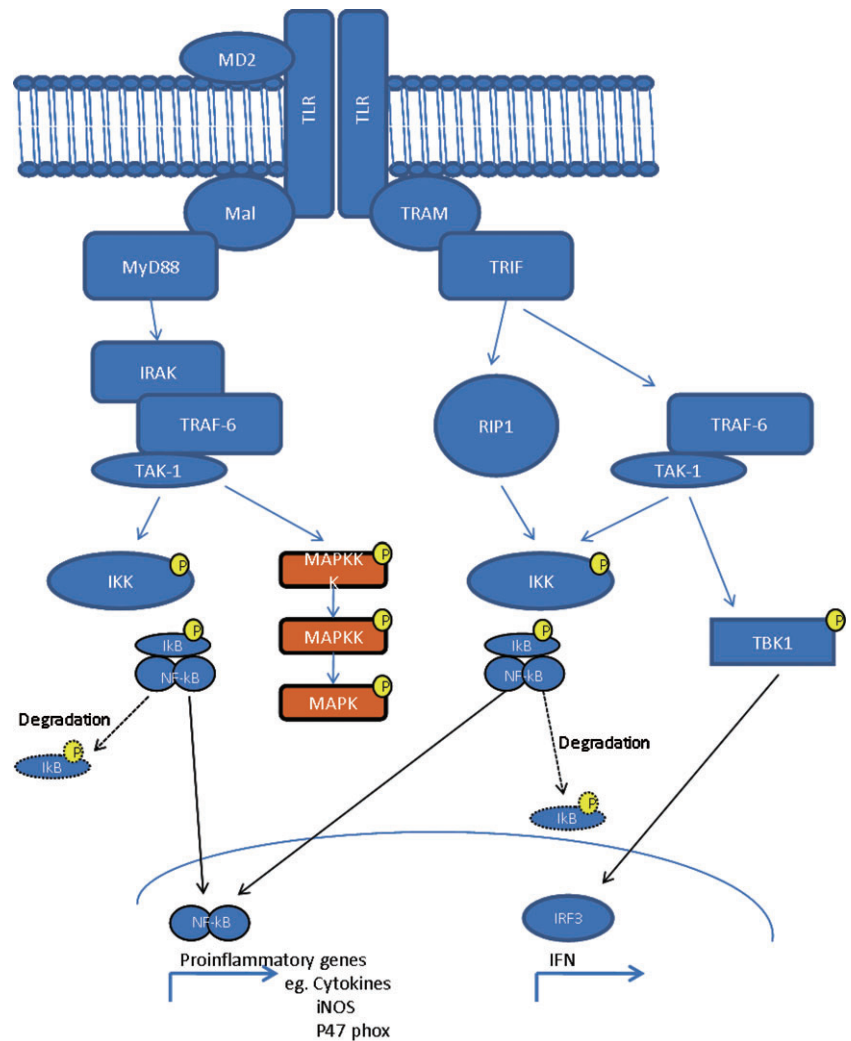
MD2

TLR

TLR

Mal

TRAM

MyD88

TRIF

IRAK

TRAF-6

TAK-1

RIP1

TRAF-6

TAK-1

IKK

P

MAPKK K

P

IKK

P

IkB

P

NF-kB

MAPKK

P

IkB

P

NF-kB

TBK1

P

MAPK

P

Degradation

IkB

P

Degradation

IkB

P

NF-kB

IRF3

Proinflammatory genes
eg. Cytokines
iNOS
P47 phox

IFN